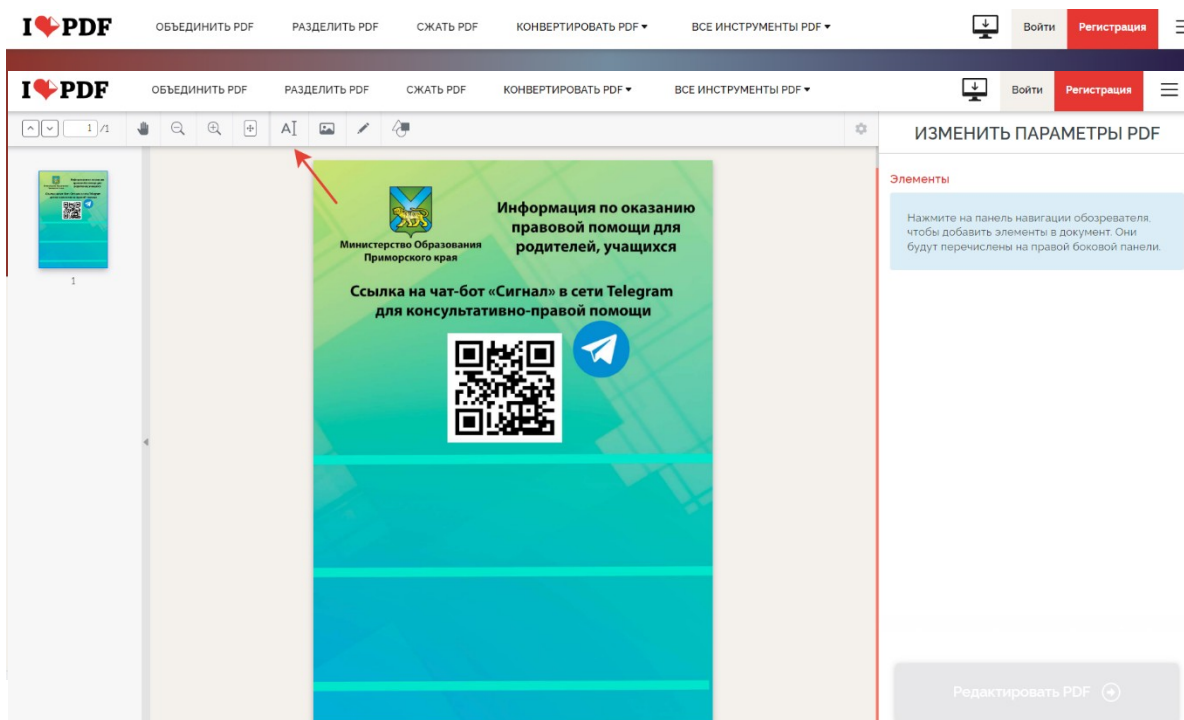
I❤PDF ОБЪЕДИНИТЬ PDF РАЗДЕЛИТЬ PDF СЖАТЬ PDF КОНВЕРТИРОВАТЬ PDF ▾ ВСЕ ИНСТРУМЕНТЫ PDF ▾ Войти Регистрация

I❤PDF ОБЪЕДИНИТЬ PDF РАЗДЕЛИТЬ PDF СЖАТЬ PDF КОНВЕРТИРОВАТЬ PDF ▾ ВСЕ ИНСТРУМЕНТЫ PDF ▾ Войти Регистрация

1 /1

1

Министерство Образования Приморского края

Информация по оказанию правовой помощи для родителей, учащихся

Ссылка на чат-бот «Сигнал» в сети Telegram для консультативно-правовой помощи

ИЗМЕНИТЬ ПАРАМЕТРЫ PDF

Элементы

Нажмите на панель навигации обозревателя, чтобы добавить элементы в документ. Они будут перечислены на правой боковой панели.

Редактировать PDF